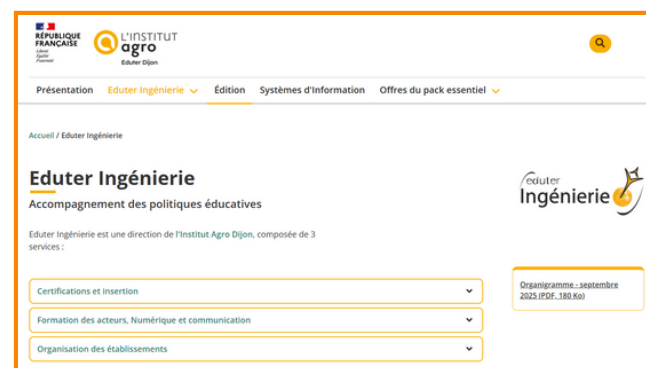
RÉPUBLIQUE FRANÇAISE
Liberté
Égalité
Fraternité

L'INSTITUT agro
Eduter Dijon

Présentation Eduter Ingénierie Édition Systèmes d'Information Offres du pack essentiel

Accueil / Eduter Ingénierie

Eduter Ingénierie

Accompagnement des politiques éducatives

Eduter Ingénierie est une direction de l'Institut Agro Dijon, composée de 3 services :

eduter Ingénierie

Organigramme - septembre 2025 (PDF, 180 Ko)

Certifications et insertion

Formation des acteurs, Numérique et communication

Organisation des établissements